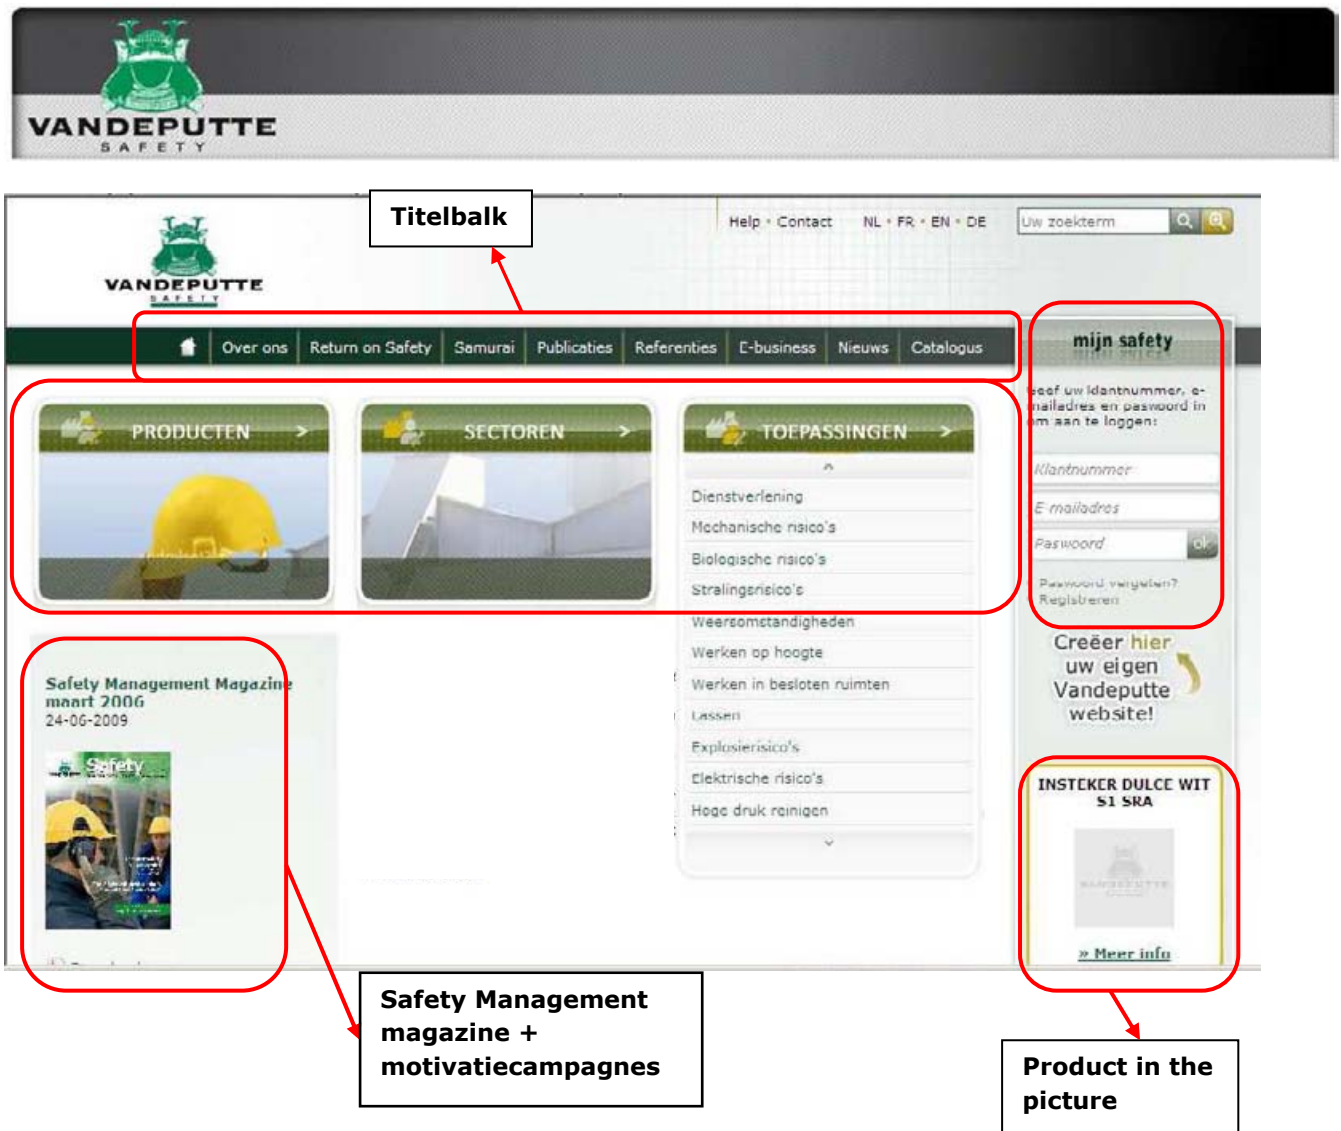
VANDEPUTTE
SAFETY

Titelbalk

VANDEPUTTE
SAFETY

Help · Contact NL · FR · EN · DE Uw zoekterm

Over ons Return on Safety Samurai Publicaties Referenties E-business Nieuws Catalogus

mijn safety

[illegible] uw klantnummer, e-mailadres en paswoord in om aan te loggen:

Klantnummer
E mailadres
Paswoord ok

Paswoord vergeten?
Registreren

PRODUCTEN >

SECTOREN >

TOEPASSINGEN >

Dienstverlening
Mechanische risico's
Biologische risico's
Stralingsrisico's
Weersomstandigheden
Werken op hoogte
Werken in besloten ruimten
Lassen
Explosierisico's
Elektrische risico's
Hoge druk reinigen

Creëer hier uw eigen Vandeputte website!

Safety Management Magazine maart 2006
24-06-2009

Safety

INSTEKER DULCE WIT S1 SRA

» Meer info

Safety Management magazine + motivatiecampagnes

Product in the picture